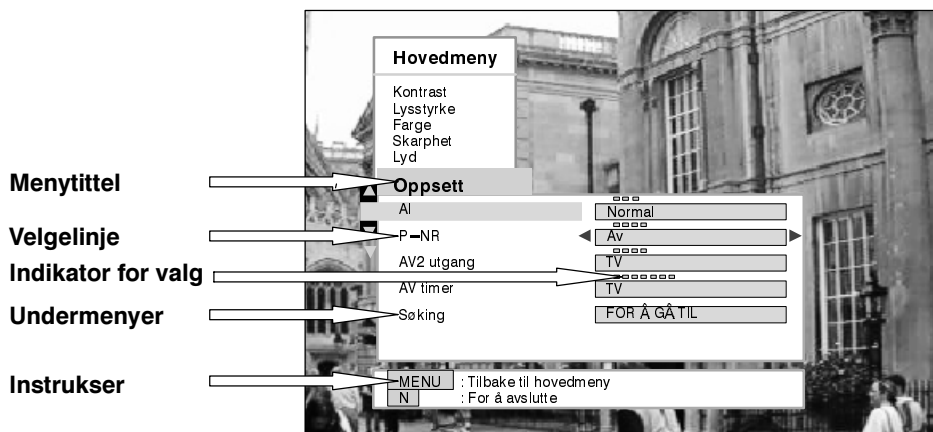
Hovedmeny

Kontrast
Lysstyrke
Farge
Skarphet
Lyd

Menytittel
Oppsett

AI
Normal

Velgelinje
P-NR
Av

Indikator for valg
AV2 utgang
TV

AV timer
TV

Undermenyer
Søking
FOR Å GÅ TIL

Instrukser
MENU : Tilbake til hovedmeny
N : For å avslutte